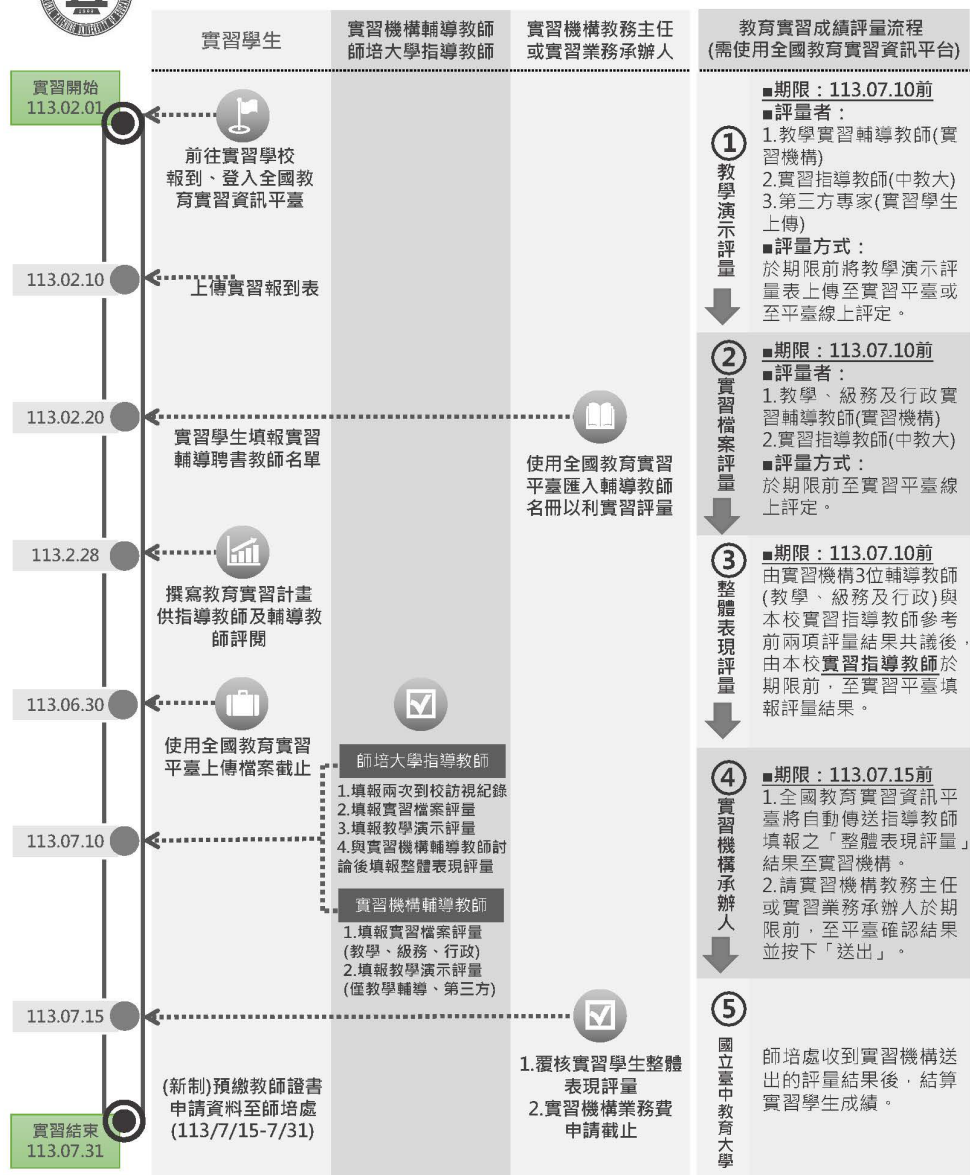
實習學生

實習機構輔導教師
師培大學指導教師

實習機構教務主任
或實習業務承辦人

教育實習成績評量流程
(需使用全國教育實習資訊平台)

實習開始
113.02.01

前往實習學校
報到、登入全國教
育實習資訊平臺

113.02.10

上傳實習報到表

113.02.20

實習學生填報實習
輔導聘書教師名單

使用全國教育實習
平臺匯入輔導教師
名冊以利實習評量

113.2.28

撰寫教育實習計畫
供指導教師及輔導教
師評閱

113.06.30

使用全國教育實習
平臺上傳檔案截止

師培大學指導教師
1.填報兩次到校訪視紀錄
2.填報實習檔案評量
3.填報教學演示評量
4.與實習機構輔導教師討論後填報整體表現評量

113.07.10

實習機構輔導教師
1.填報實習檔案評量
(教學、級務、行政)
2.填報教學演示評量
(僅教學輔導、第三方)

113.07.15

1.覆核實習學生整體
表現評量
2.實習機構業務費
申請截止

(新制)預繳教師證書
申請資料至師培處
(113/7/15-7/31)

實習結束
113.07.31

① 教學演示評量
■期限：113.07.10前
■評量者：
1.教學實習輔導教師(實習機構)
2.實習指導教師(中教大)
3.第三方專家(實習學生上傳)
■評量方式：
於期限前將教學演示評量表上傳至實習平臺或至平臺線上評定。

② 實習檔案評量
■期限：113.07.10前
■評量者：
1.教學、級務及行政實習輔導教師(實習機構)
2.實習指導教師(中教大)
■評量方式：
於期限前至實習平臺線上評定。

③ 整體表現評量
■期限：113.07.10前
由實習機構3位輔導教師(教學、級務及行政)與本校實習指導教師參考前兩項評量結果共議後，由本校實習指導教師於期限前，至實習平臺填報評量結果。

④ 實習機構承辦人
■期限：113.07.15前
1.全國教育實習資訊平臺將自動傳送指導教師填報之「整體表現評量」結果至實習機構。
2.請實習機構教務主任或實習業務承辦人於期限前，至平臺確認結果並按下「送出」。

⑤ 國立臺中教育大學
師培處收到實習機構送出的評量結果後，結算實習學生成績。